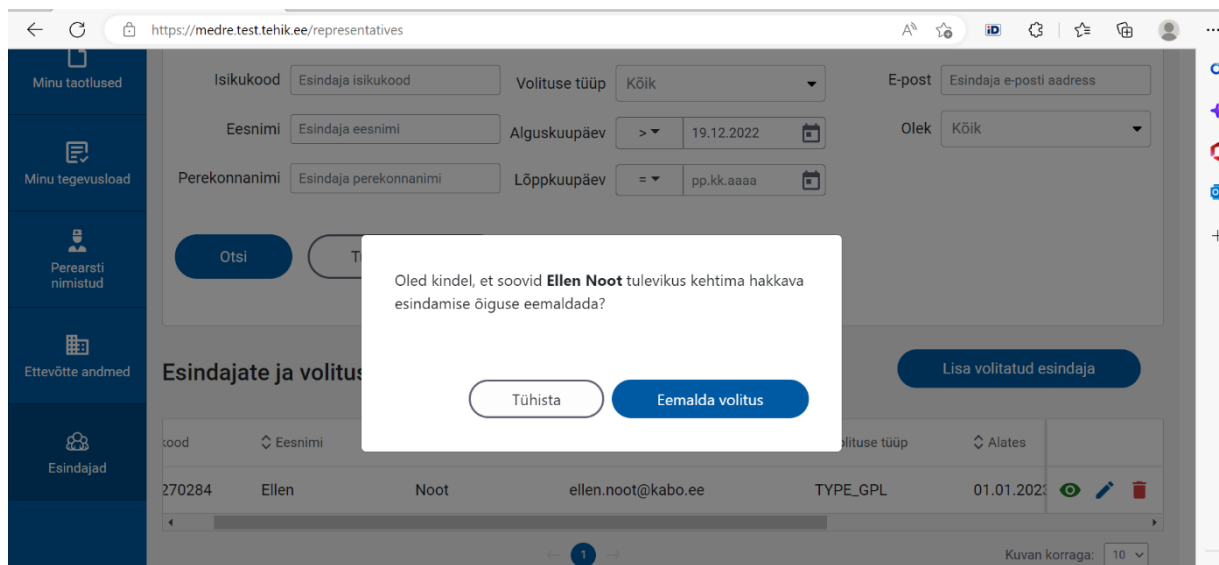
https://medre.test.tehik.ee/representatives

Minu taotlused

Minu tegevusload

Perearsti nimistud

Ettevõtte andmed

Esindajad

Isikukood Esindaja isikukood
Volituse tüüp Kõik
E-post Esindaja e-posti aadress
Eesnimi Esindaja eesnimi
Alguskuupäev > 19.12.2022
Olek Kõik
Perekonnanimi Esindaja perekonnanimi
Lõppkuupäev = pp.kk.aaaa

Otsi
T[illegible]

Esindajate ja volitus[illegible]

Lisa volitatud esindaja

Oled kindel, et soovid **Ellen Noot** tulevikus kehtima hakkava esindamise õiguse eemaldada?

Tühista
Eemalda volitus

| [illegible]kood | Eesnimi | | | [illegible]lituse tüüp | Alates |
|---|---|---|---|---|---|
| 270284 | Ellen | Noot | ellen.noot@kabo.ee | TYPE_GPL | 01.01.202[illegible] |

1

Kuvan korraga: 10